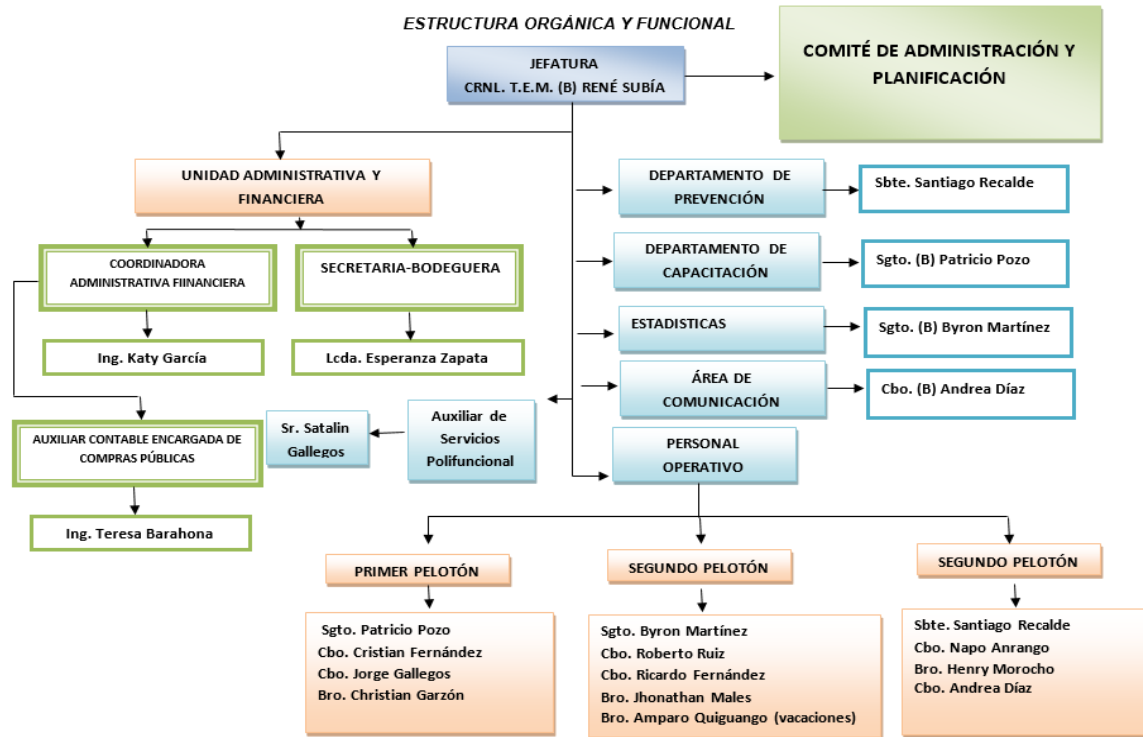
ESTRUCTURA ORGÁNICA Y FUNCIONAL

JEFATURA
CRNL. T.E.M. (B) RENÉ SUBÍA

COMITÉ DE ADMINISTRACIÓN Y PLANIFICACIÓN

UNIDAD ADMINISTRATIVA Y FINANCIERA

COORDINADORA ADMINISTRATIVA FIINANCIERA

Ing. Katy García

SECRETARIA-BODEGUERA

Lcda. Esperanza Zapata

AUXILIAR CONTABLE ENCARGADA DE COMPRAS PÚBLICAS

Ing. Teresa Barahona

Sr. Satalin Gallegos

Auxiliar de Servicios Polifuncional

DEPARTAMENTO DE PREVENCIÓN

Sbte. Santiago Recalde

DEPARTAMENTO DE CAPACITACIÓN

Sgto. (B) Patricio Pozo

ESTADISTICAS

Sgto. (B) Byron Martínez

ÁREA DE COMUNICACIÓN

Cbo. (B) Andrea Díaz

PERSONAL OPERATIVO

PRIMER PELOTÓN

Sgto. Patricio Pozo
Cbo. Cristian Fernández
Cbo. Jorge Gallegos
Bro. Christian Garzón

SEGUNDO PELOTÓN

Sgto. Byron Martínez
Cbo. Roberto Ruiz
Cbo. Ricardo Fernández
Bro. Jhonathan Males
Bro. Amparo Quiguango (vacaciones)

SEGUNDO PELOTÓN

Sbte. Santiago Recalde
Cbo. Napo Anrango
Bro. Henry Morocho
Cbo. Andrea Díaz